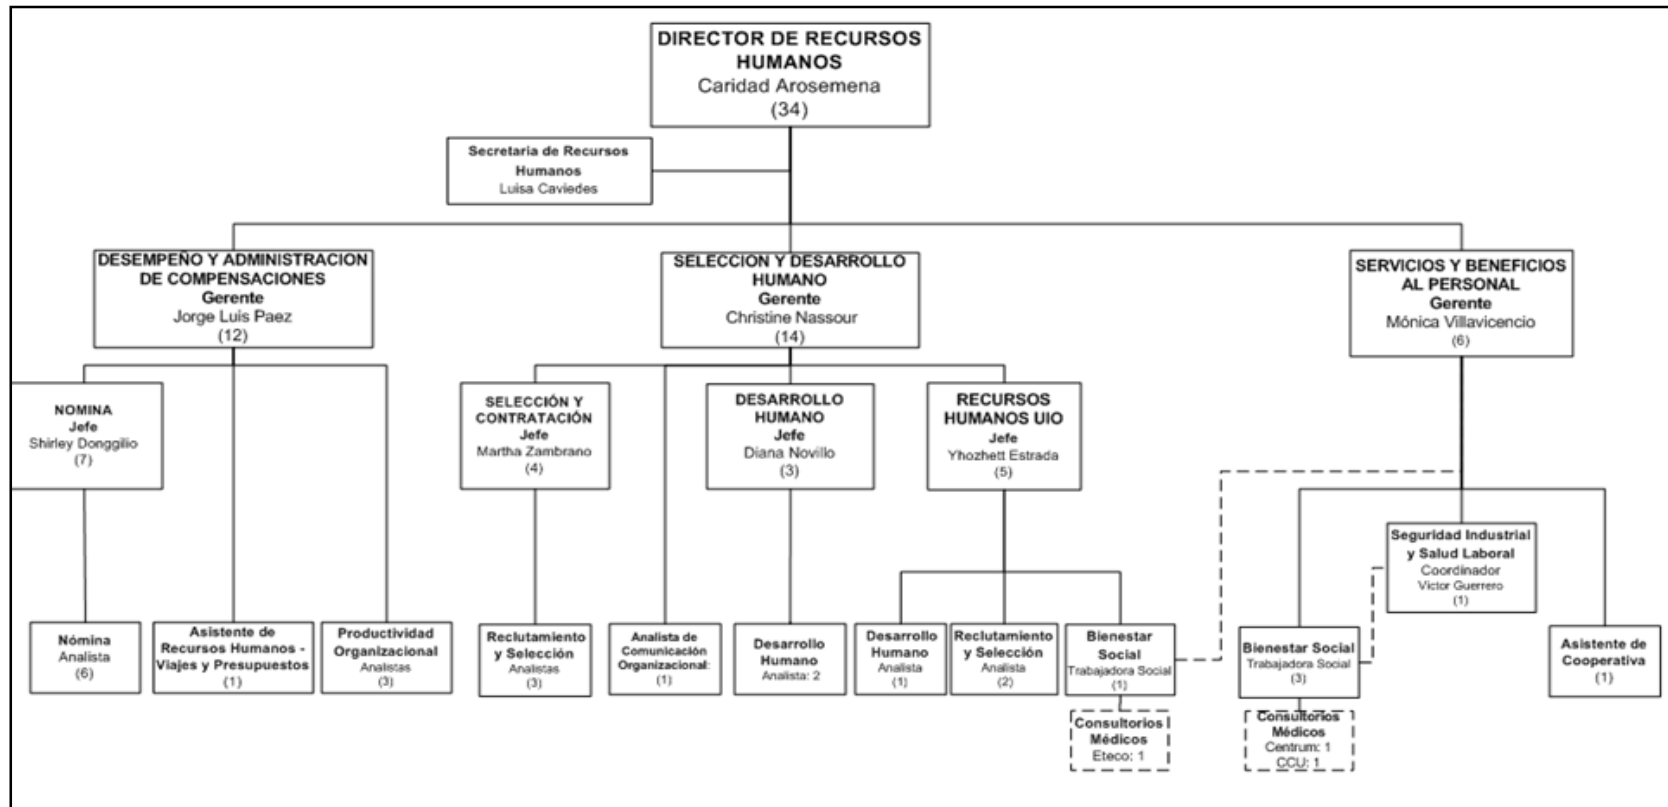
DIRECTOR DE RECURSOS HUMANOS
Caridad Arosemena
(34)

Secretaria de Recursos Humanos
Luisa Caviedes

DESEMPEÑO Y ADMINISTRACION DE COMPENSACIONES
Gerente
Jorge Luis Paez
(12)

SELECCION Y DESARROLLO HUMANO
Gerente
Christine Nassour
(14)

SERVICIOS Y BENEFICIOS AL PERSONAL
Gerente
Mónica Villavicencio
(6)

NOMINA
Jefe
Shirley Donggilio
(7)

SELECCIÓN Y CONTRATACIÓN
Jefe
Martha Zambrano
(4)

DESARROLLO HUMANO
Jefe
Diana Novillo
(3)

RECURSOS HUMANOS UIO
Jefe
Yhozhett Estrada
(5)

Seguridad Industrial y Salud Laboral
Coordinador
Victor Guerrero
(1)

Nómina
Analista
(6)

Asistente de Recursos Humanos - Viajes y Presupuestos
(1)

Productividad Organizacional
Analistas
(3)

Reclutamiento y Selección
Analistas
(3)

Analista de Comunicación Organizacional:
(1)

Desarrollo Humano
Analista: 2

Desarrollo Humano
Analista
(1)

Reclutamiento y Selección
Analista
(2)

Bienestar Social
Trabajadora Social
(1)

Bienestar Social
Trabajadora Social
(3)

Asistente de Cooperativa
(1)

Consultorios Médicos
Eteco: 1

Consultorios Médicos
Centrum: 1
CCU: 1